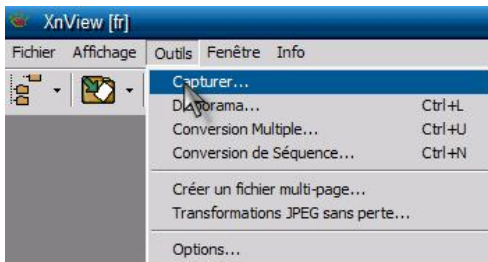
XnView [fr]

Fichier Affichage Outils Fenêtre Info

Capturer...
Diaporama... Ctrl+L
Conversion Multiple... Ctrl+U
Conversion de Séquence... Ctrl+N
Créer un fichier multi-page...
Transformations JPEG sans perte...
Options...